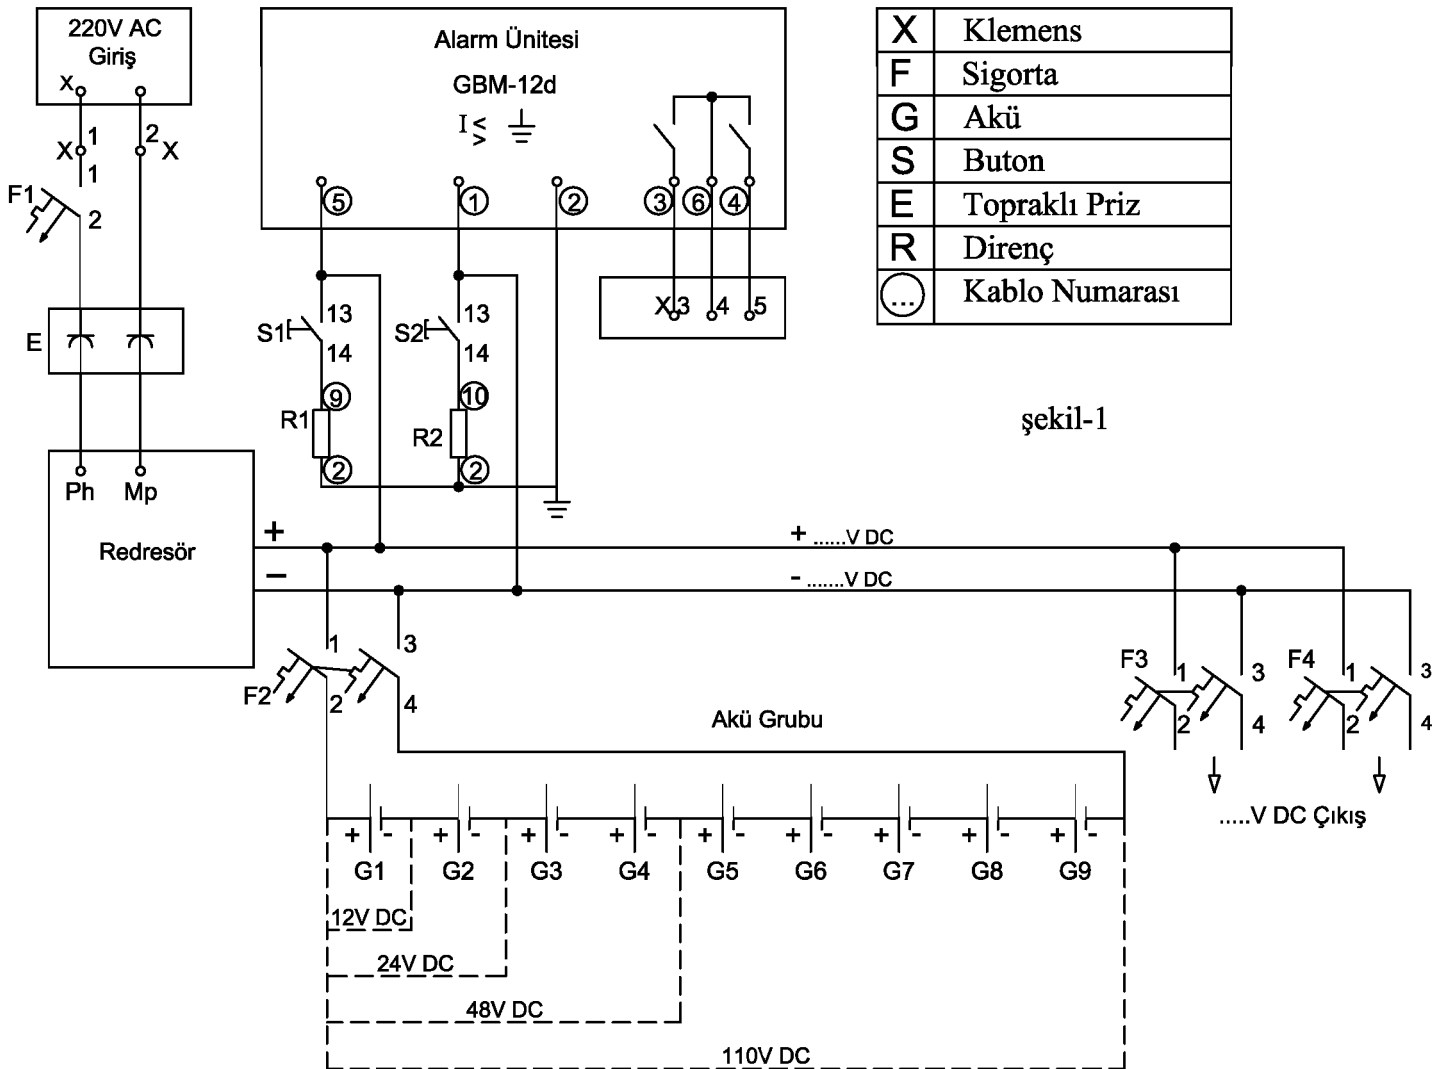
220V AC
Giriş

X 1 2 X
1 2

F1 2

E

Ph Mp

Redresör

Alarm Ünitesi
GBM-12d
I ≶ ⏚

5 1 2 3 6 4

X 3 4 5

S1 13 14
9
R1
2

S2 13 14
10
R2
2

| X | Klemens |
|---|---|
| F | Sigorta |
| G | Akü |
| S | Buton |
| E | Topraklı Priz |
| R | Direnç |
| (...) | Kablo Numarası |

şekil-1

+ + ......V DC
− - .......V DC

1 3
F2 2 4

Akü Grubu

F3 1 3 2 4
F4 1 3 2 4

.....V DC Çıkış

+ - + - + - + - + - + - + - + - + -
G1 G2 G3 G4 G5 G6 G7 G8 G9

12V DC
24V DC
48V DC
110V DC